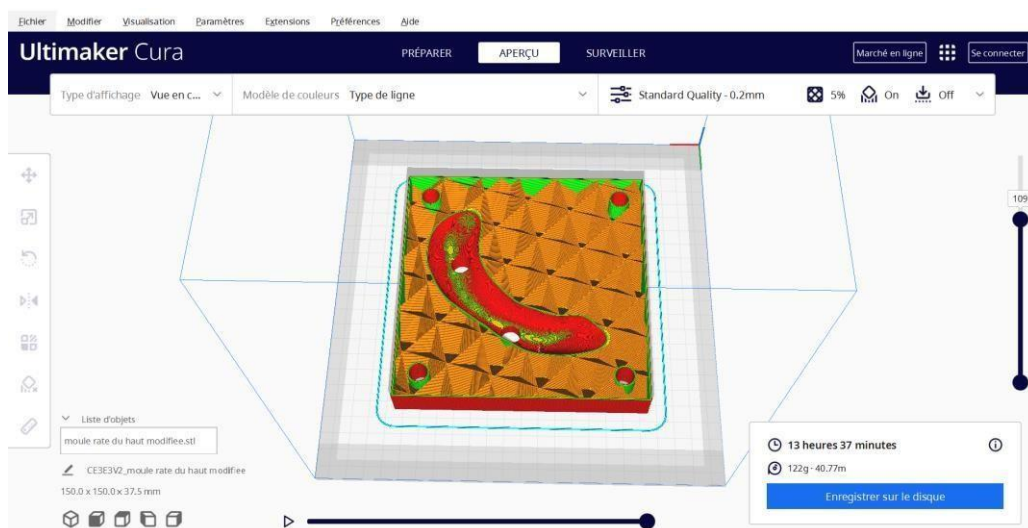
Fichier Modifier Visualisation Paramètres Extensions Préférences Aide

Ultimaker Cura

PRÉPARER APERÇU SURVEILLER

Marché en ligne Se connecter

Type d'affichage Vue en c... Modèle de couleurs Type de ligne

Standard Quality - 0.2mm 5% On Off

109

Liste d'objets

moule rate du haut modifiee.stl

CE3E3V2_moule rate du haut modifiee

150.0 x 150.0 x 37.5 mm

13 heures 37 minutes

122g · 40.77m

Enregistrer sur le disque